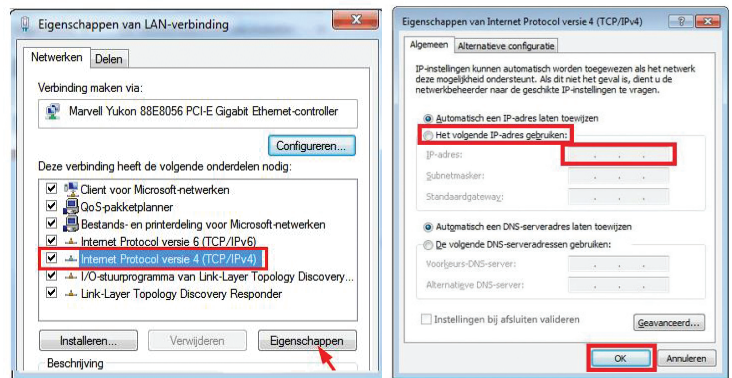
Eigenschappen van LAN-verbinding

Netwerken Delen

Verbinding maken via:

Marvell Yukon 88E8056 PCI-E Gigabit Ethernet-controller

Configureren...

Deze verbinding heeft de volgende onderdelen nodig:

Client voor Microsoft-netwerken
QoS-pakketplanner
Bestands- en printerdeling voor Microsoft-netwerken
Internet Protocol versie 6 (TCP/IPv6)
Internet Protocol versie 4 (TCP/IPv4)
I/O-stuurprogramma van Link-Layer Topology Discovery...
Link-Layer Topology Discovery Responder

Installeren... Verwijderen Eigenschappen

Beschrijving

Eigenschappen van Internet Protocol versie 4 (TCP/IPv4)

Algemeen Alternatieve configuratie

IP-instellingen kunnen automatisch worden toegewezen als het netwerk deze mogelijkheid ondersteunt. Als dit niet het geval is, dient u de netwerkbeheerder naar de geschikte IP-instellingen te vragen.

Automatisch een IP-adres laten toewijzen
Het volgende IP-adres gebruiken:
IP-adres:
Subnetmasker:
Standaardgateway:

Automatisch een DNS-serveradres laten toewijzen
De volgende DNS-serveradressen gebruiken:
Voorkeurs-DNS-server:
Alternatieve DNS-server:

Instellingen bij afsluiten valideren

Geavanceerd...

OK Annuleren